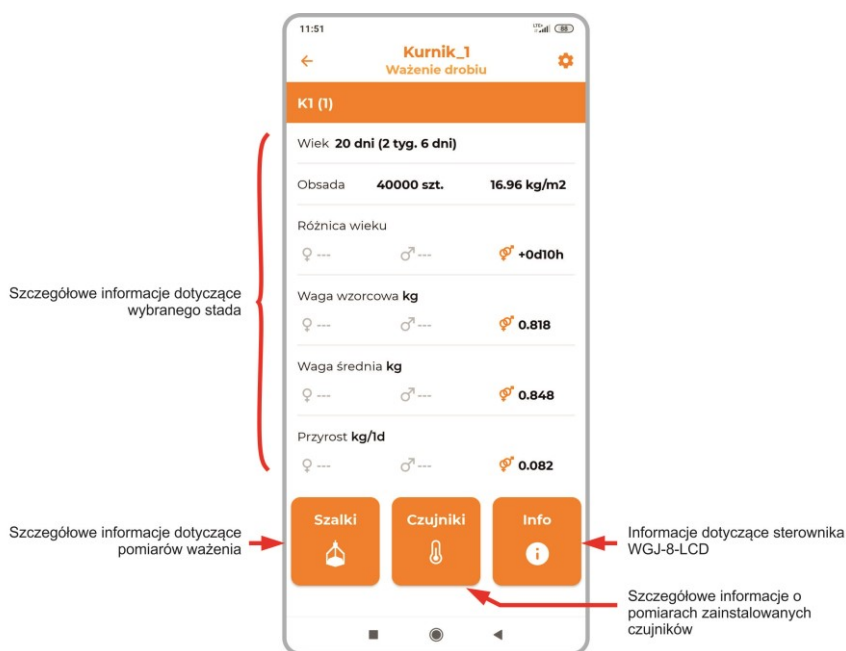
11:51

Kurnik_1
Ważenie drobiu

K1 (1)

Wiek 20 dni (2 tyg. 6 dni)

Obsada 40000 szt. 16.96 kg/m2

Różnica wieku
♀ --- ♂ --- ⚥ +0d10h

Waga wzorcowa kg
♀ --- ♂ --- ⚥ 0.818

Waga średnia kg
♀ --- ♂ --- ⚥ 0.848

Przyrost kg/1d
♀ --- ♂ --- ⚥ 0.082

Szalki

Czujniki

Info

Szczegółowe informacje dotyczące wybranego stada

Szczegółowe informacje dotyczące pomiarów ważenia

Informacje dotyczące sterownika WGJ-8-LCD

Szczegółowe informacje o pomiarach zainstalowanych czujników